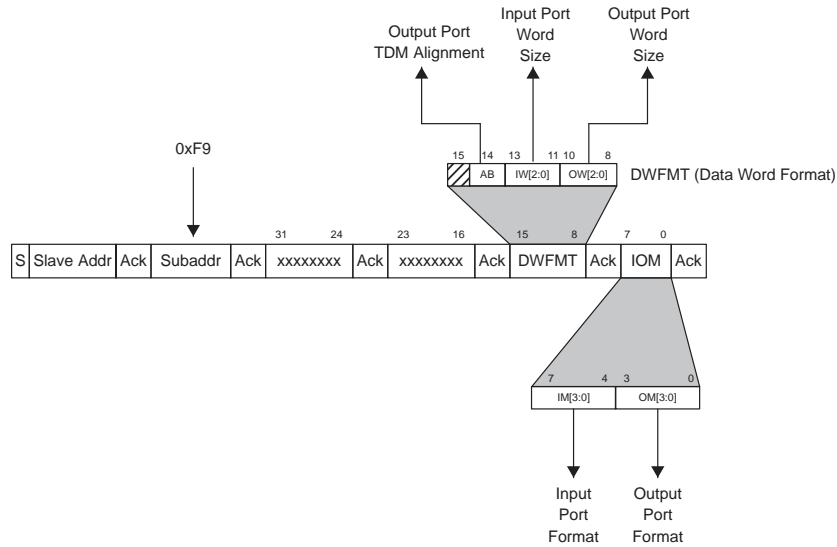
Output Port TDM Alignment

Input Port Word Size

Output Port Word Size

0xF9

15 14 13 11 10 8

AB IW[2:0] OW[2:0]

DWFMT (Data Word Format)

31 24 23 16 15 8 7 0

| S | Slave Addr | Ack | Subaddr | Ack | xxxxxxxx | Ack | xxxxxxxx | Ack | DWFMT | Ack | IOM | Ack |
|---|---|---|---|---|---|---|---|---|---|---|---|---|

7 4 3 0

IM[3:0] OM[3:0]

Input Port Format

Output Port Format